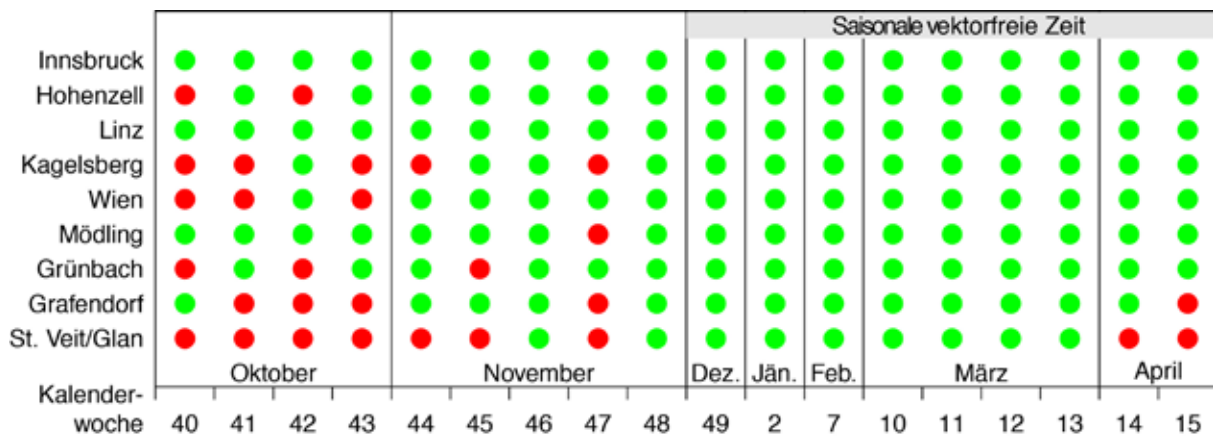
Saisonale vektorfreie Zeit

Innsbruck
Hohenzell
Linz
Kagelsberg
Wien
Mödling
Grünbach
Grafendorf
St. Veit/Glan

Oktober | November | Dez. | Jän. | Feb. | März | April

Kalenderwoche
40 41 42 43 44 45 46 47 48 49 2 7 10 11 12 13 14 15